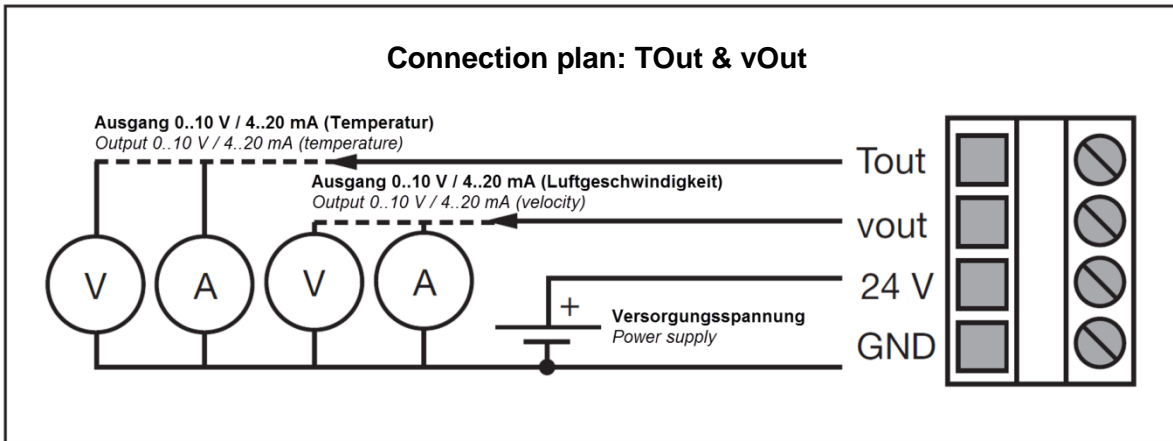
Connection plan: TOut & vOut

Ausgang 0..10 V / 4..20 mA (Temperatur)
Output 0..10 V / 4..20 mA (temperature)

Ausgang 0..10 V / 4..20 mA (Luftgeschwindigkeit)
Output 0..10 V / 4..20 mA (velocity)

Tout
vout
24 V
GND

V
A
V
A

+
Versorgungsspannung
Power supply